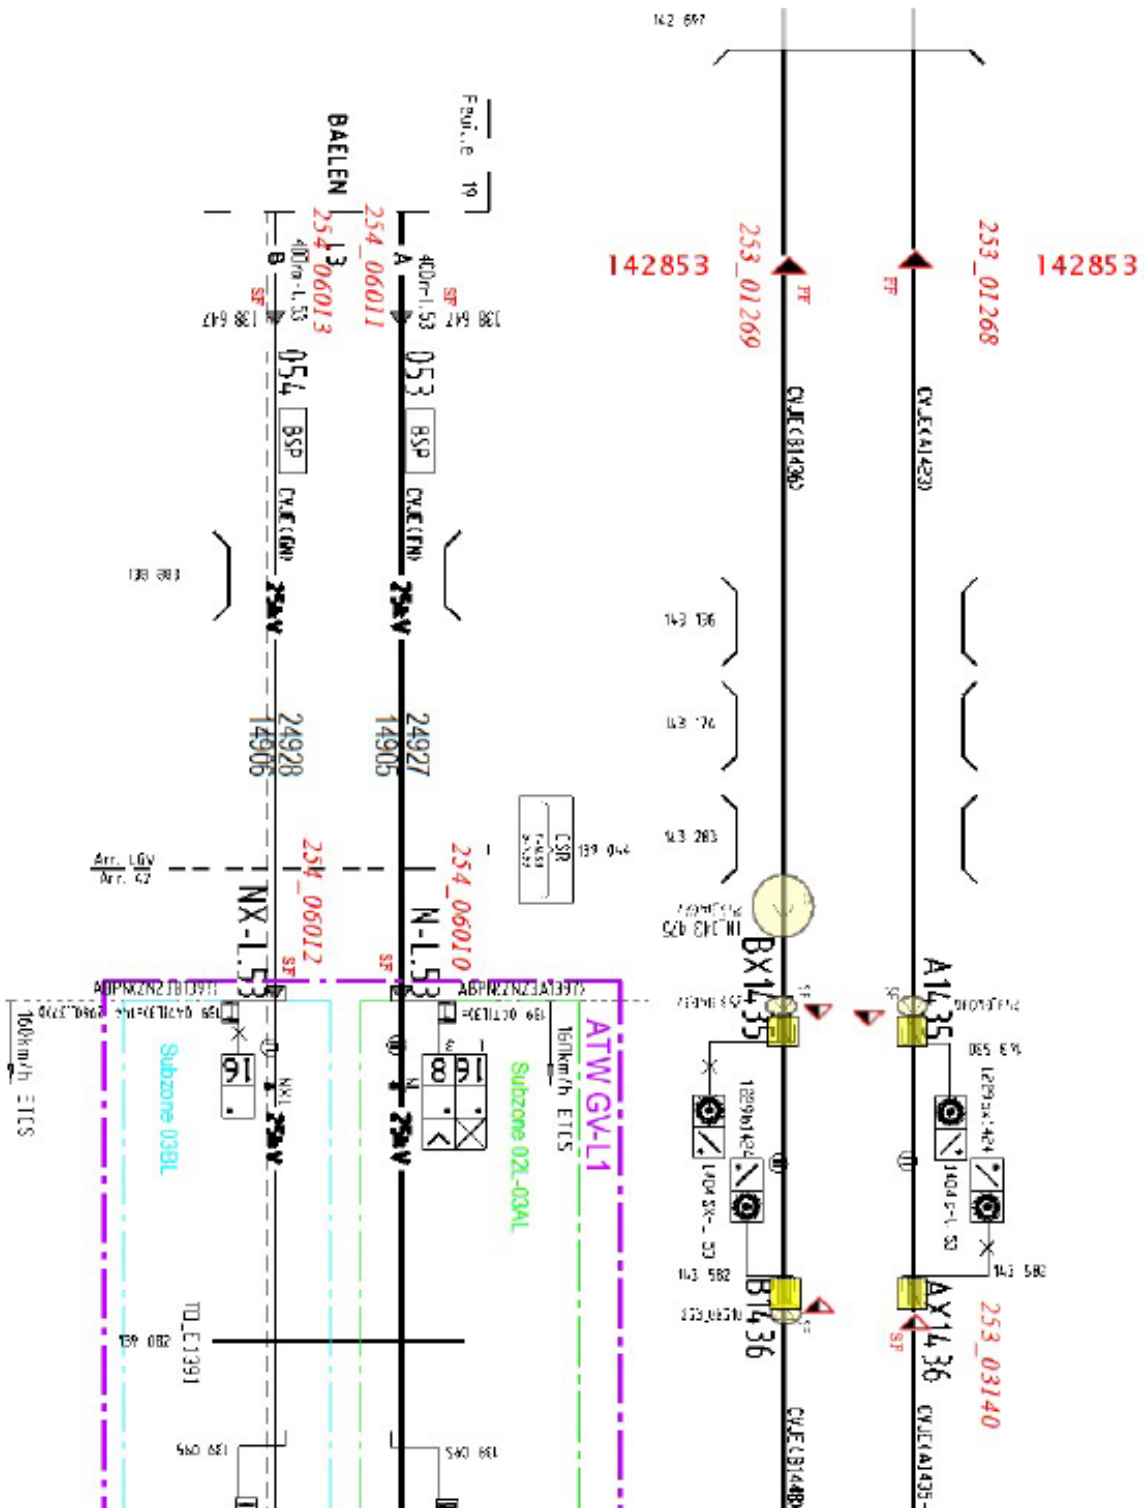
142 697

Feuille 19

BAELEN

L3

254_06013

254_06011

B

A

400m-L53

400m-L53

138 647

138 647

SF

SF

054

053

BSP

BSP

CVJEC(GN)

CVJEC(FN)

138 880

2928

2927

14906

14905

Arr. LGV

Arr. 42

254_06012

254_06010

NX-L53

N-L53

CSR

139 044

ADPNZNZ3B1397

ADPNZNZ3A1397

160km/h ETCS

160km/h ETCS

Subzone 03BL

Subzone 02L-03AL

ATW GV-L1

16

16

8

NXL

N

TD_E1391

139 082

142853

253_01269

253_01268

142853

CVJEC(B1436)

CVJEC(A1423)

143 136

143 174

143 283

BX1435

A1435

143 582

143 582

B1436

AX1436

253_03140

CVJEC(B1440)

CVJEC(A1435)